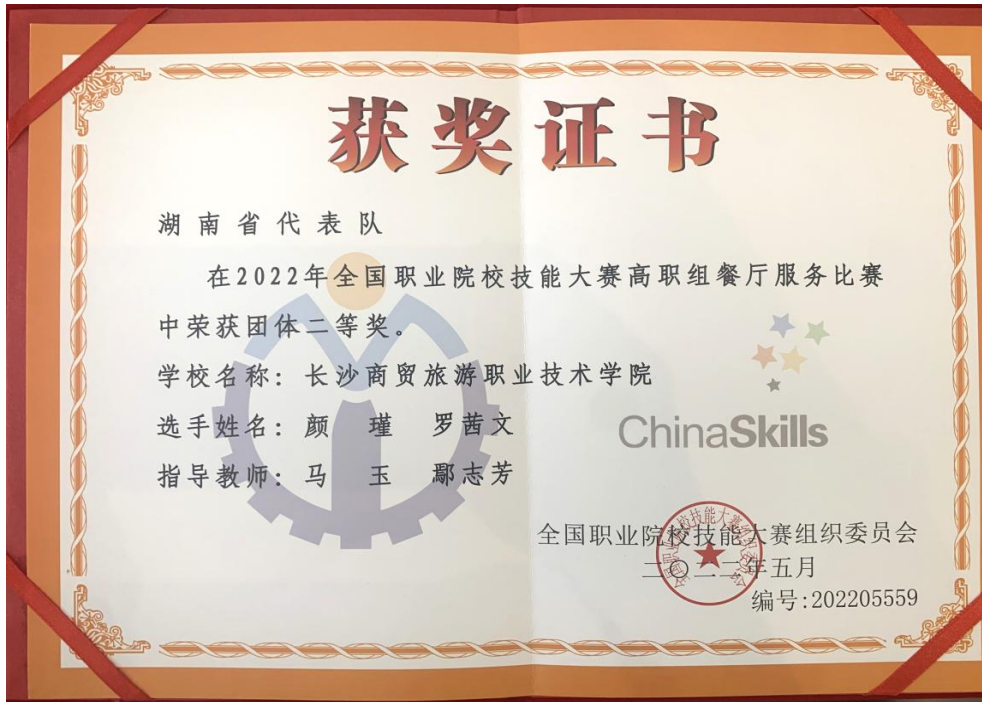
获奖证书

湖南省代表队

在2022年全国职业院校技能大赛高职组餐厅服务比赛中荣获团体二等奖。

学校名称：长沙商贸旅游职业技术学院

选手姓名：颜　瑾　罗茜文

指导教师：马　玉　鄢志芳

ChinaSkills

全国职业院校技能大赛组织委员会
二〇二二年五月
编号:202205559